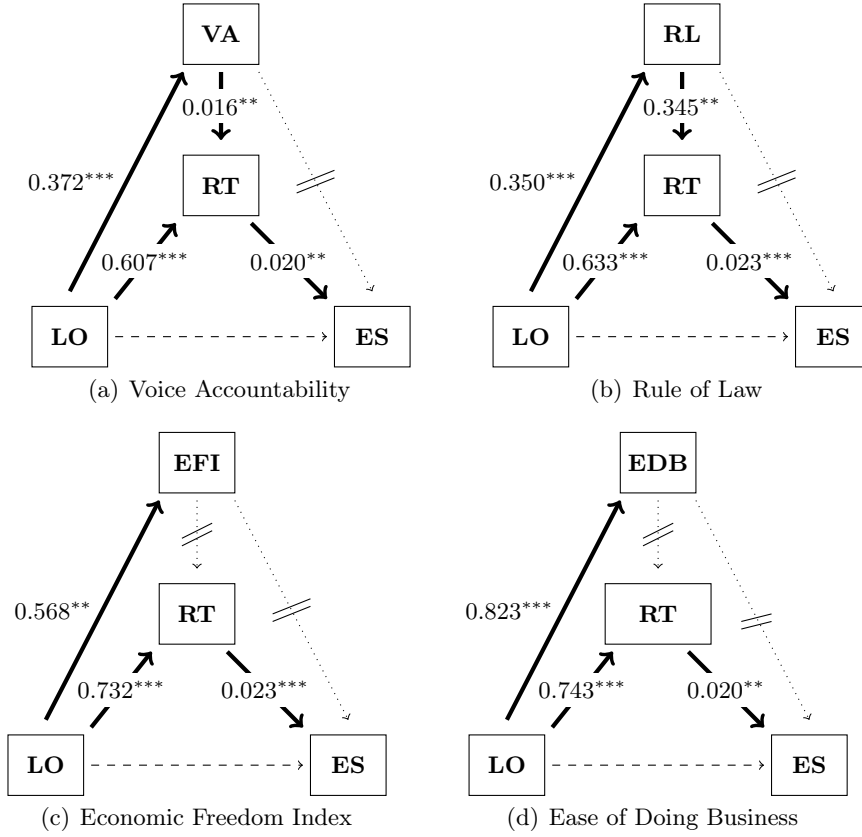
VA

$0.016^{**}$

$0.372^{***}$

RT

$0.607^{***}$

$0.020^{**}$

LO

ES

(a) Voice Accountability

RL

$0.345^{**}$

$0.350^{***}$

RT

$0.633^{***}$

$0.023^{***}$

LO

ES

(b) Rule of Law

EFI

$0.568^{**}$

RT

$0.732^{***}$

$0.023^{***}$

LO

ES

(c) Economic Freedom Index

EDB

$0.823^{***}$

RT

$0.743^{***}$

$0.020^{**}$

LO

ES

(d) Ease of Doing Business